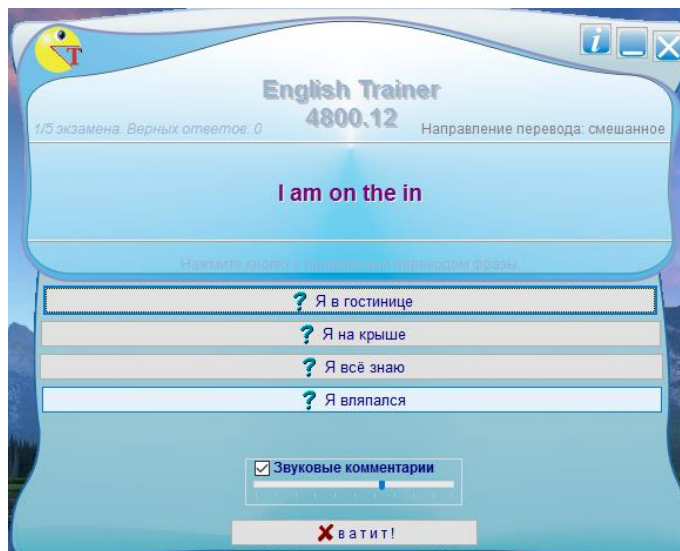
T

i _ X

English Trainer
4800.12

1/5 экзамена. Верных ответов: 0

Направление перевода: смешанное

I am on the in

Нажмите кнопку с правильным переводом фразы

? Я в гостинице

? Я на крыше

? Я всё знаю

? Я вляпался

☑ Звуковые комментарии

✘ Хватит!